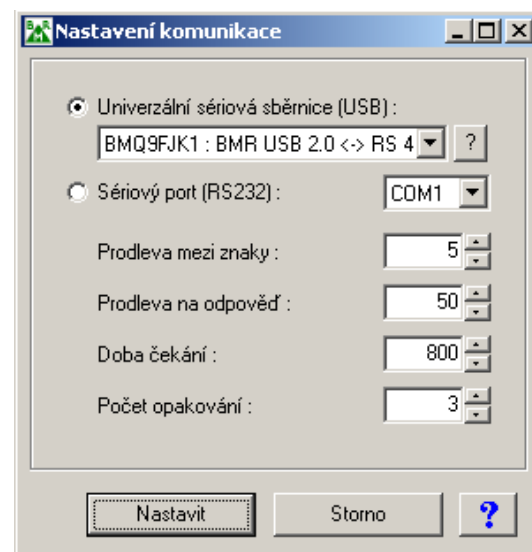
Nastavení komunikace

Univerzální sériová sběrnice (USB) :
BMQ9FJK1 : BMR USB 2.0 <-> RS 4
?
Sériový port (RS232) :
COM1
Prodleva mezi znaky :
5
Prodleva na odpověď :
50
Doba čekání :
800
Počet opakování :
3

Nastavit
Storno
?